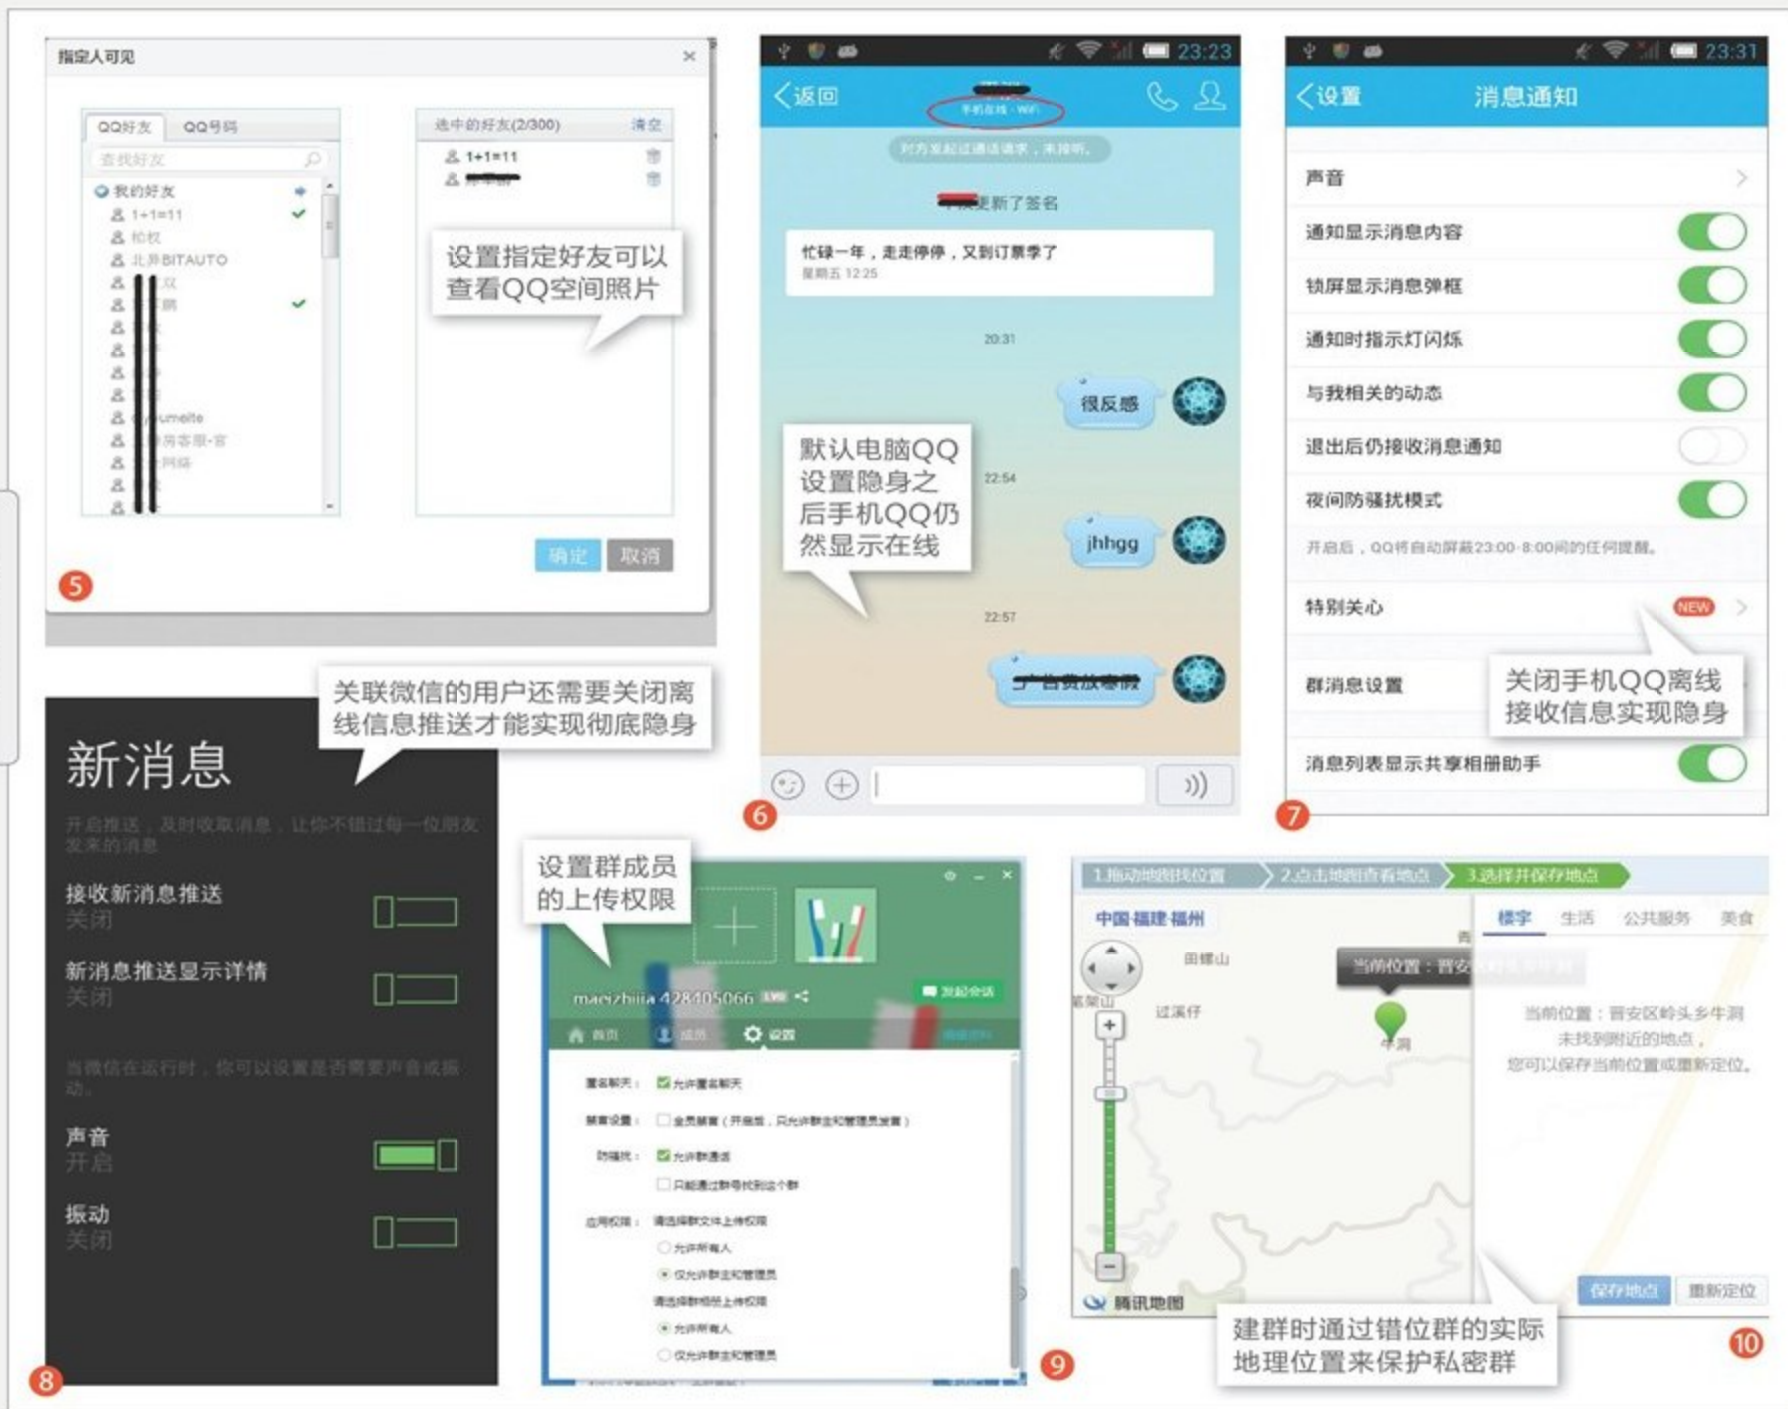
指定人可见 ×

QQ好友 QQ号码
查找好友
我的好友
1+1=11
柏权
北京BITAUTO

选中的好友(2/300) 清空
1+1=11

设置指定好友可以查看QQ空间照片

确定 取消

5

23:23
返回
手机在线 - WiFi
对方发起过通话请求，未接听。
更新了签名
忙碌一年，走走停停，又到订票季了
星期五 12:25
20:31
很反感
默认电脑QQ设置隐身之后手机QQ仍然显示在线
22:54
jhhgg
22:57

6

23:31
设置 消息通知
声音
通知显示消息内容
锁屏显示消息弹框
通知时指示灯闪烁
与我相关的动态
退出后仍接收消息通知
夜间防骚扰模式
开启后，QQ将自动屏蔽23:00-8:00间的任何提醒。
特别关心 NEW
群消息设置
关闭手机QQ离线接收信息实现隐身
消息列表显示共享相册助手

7

关联微信的用户还需要关闭离线信息推送才能实现彻底隐身

新消息
开启推送，及时收取消息，让你不错过每一位朋友发来的消息
接收新消息推送
关闭
新消息推送显示详情
关闭
当微信在运行时，你可以设置是否需要声音或振动。
声音
开启
振动
关闭

8

设置群成员的上传权限
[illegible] 发起会话
首页 成员 设置
匿名聊天： 允许匿名聊天
禁言设置： 全员禁言（开启后，只允许群主和管理员发言）
防骚扰： 允许群通话
只能通过群号找到这个群
应用权限： 请选择群文件上传权限
允许所有人
仅允许群主和管理员
请选择群相册上传权限
允许所有人
仅允许群主和管理员

9

1.拖动地图找位置 2.点击地图查看地点 3.选择并保存地点
中国·福建·福州
田螺山
过溪仔
当前位置：晋安
楼宇 生活 公共服务 美食
当前位置：晋安区岭头乡牛洞
未找到附近的地点，
您可以保存当前位置或重新定位。
腾讯地图
保存地点 重新定位
建群时通过错位群的实际地理位置来保护私密群

10